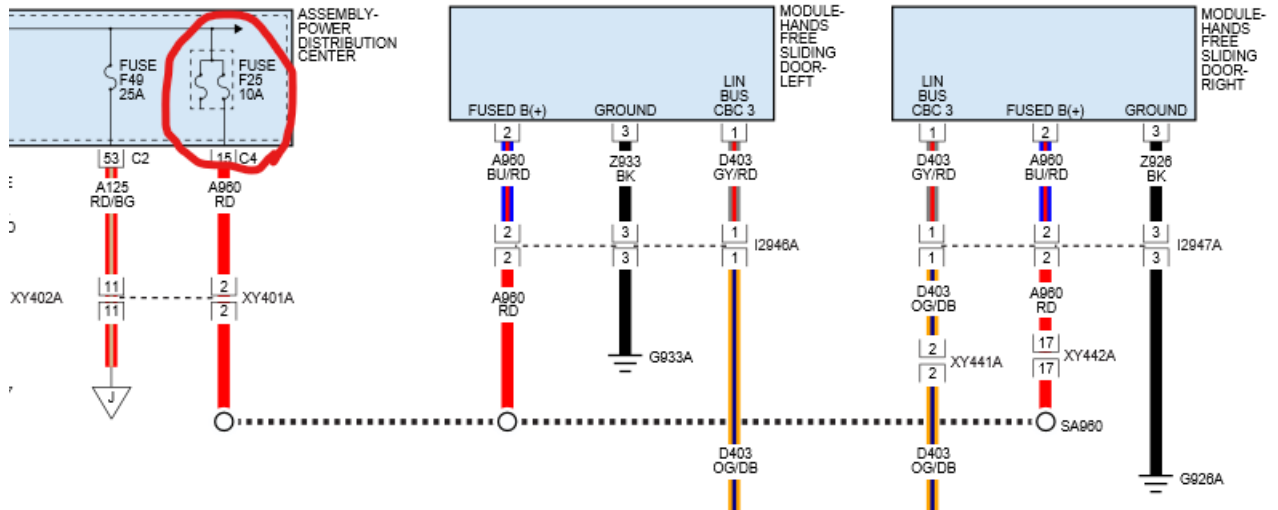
ASSEMBLY-POWER DISTRIBUTION CENTER

FUSE F49 25A

FUSE F25 10A

53 C2

15 C4

A125 RD/BG

A960 RD

11
11
XY402A

2
2
XY401A

J

MODULE-HANDS FREE SLIDING DOOR-LEFT

FUSED B(+)

GROUND

LIN BUS CBC 3

2
A960 BU/RD

3
Z933 BK

1
D403 GY/RD

2
2
A960 RD

3
3
G933A

1
1
I2946A

D403 OG/DB

MODULE-HANDS FREE SLIDING DOOR-RIGHT

LIN BUS CBC 3

FUSED B(+)

GROUND

1
D403 GY/RD

2
A960 BU/RD

3
Z926 BK

1
1
D403 OG/DB

2
2
XY441A

2
2
A960 RD

17
17
XY442A

3
3
I2947A

SA960

D403 OG/DB

G926A